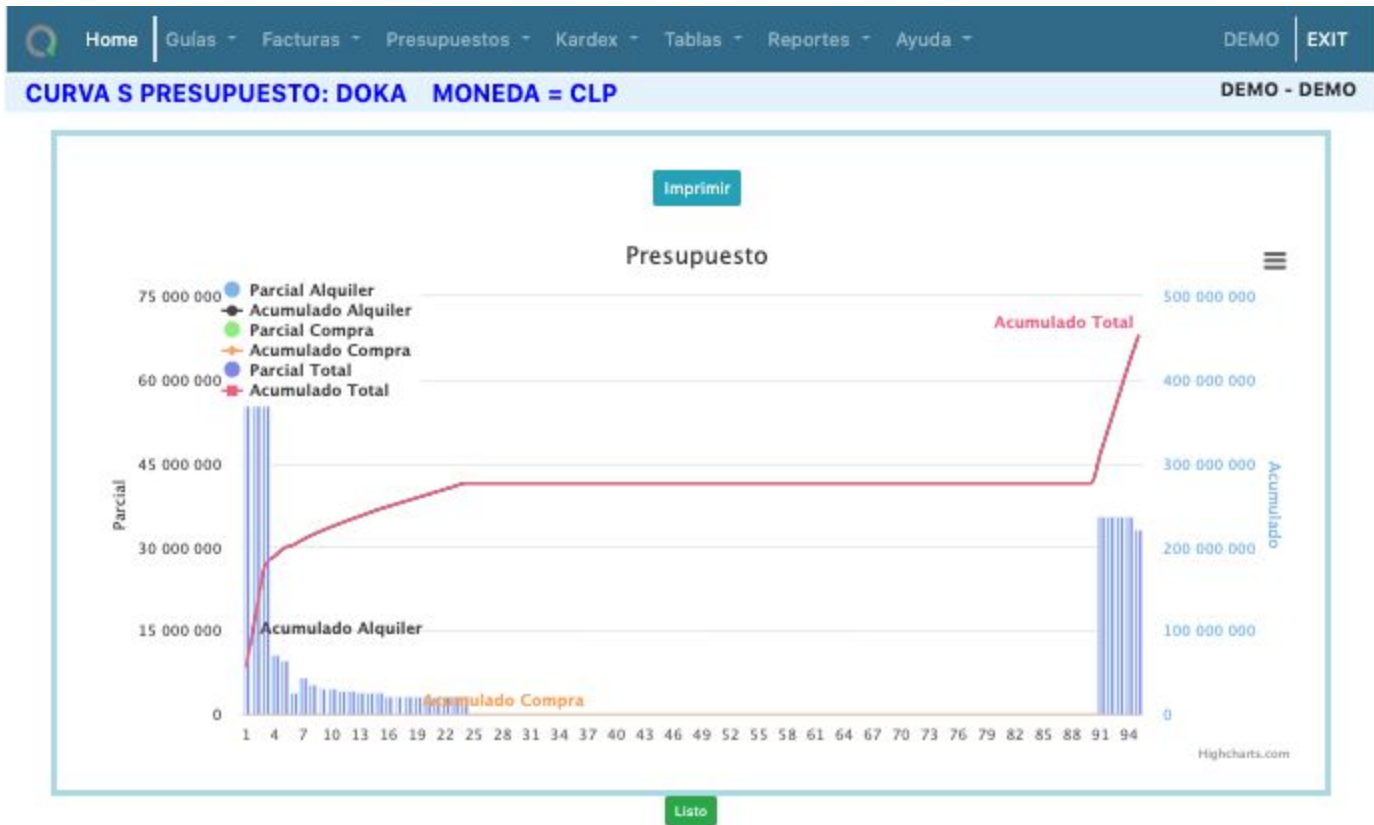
Home Guías Facturas Presupuestos Kardex Tablas Reportes Ayuda DEMO EXIT

CURVA S PRESUPUESTO: DOKA MONEDA = CLP

DEMO - DEMO

Imprimir

Presupuesto

Parcial Alquiler
Acumulado Alquiler
Parcial Compra
Acumulado Compra
Parcial Total
Acumulado Total

75 000 000
60 000 000
45 000 000
30 000 000
15 000 000
0

Parcial

500 000 000
400 000 000
300 000 000
200 000 000
100 000 000
0

Acumulado

Acumulado Total
Acumulado Alquiler
Acumulado Compra

1 4 7 10 13 16 19 22 25 28 31 34 37 40 43 46 49 52 55 58 61 64 67 70 73 76 79 82 85 88 91 94

Highcharts.com

Listo